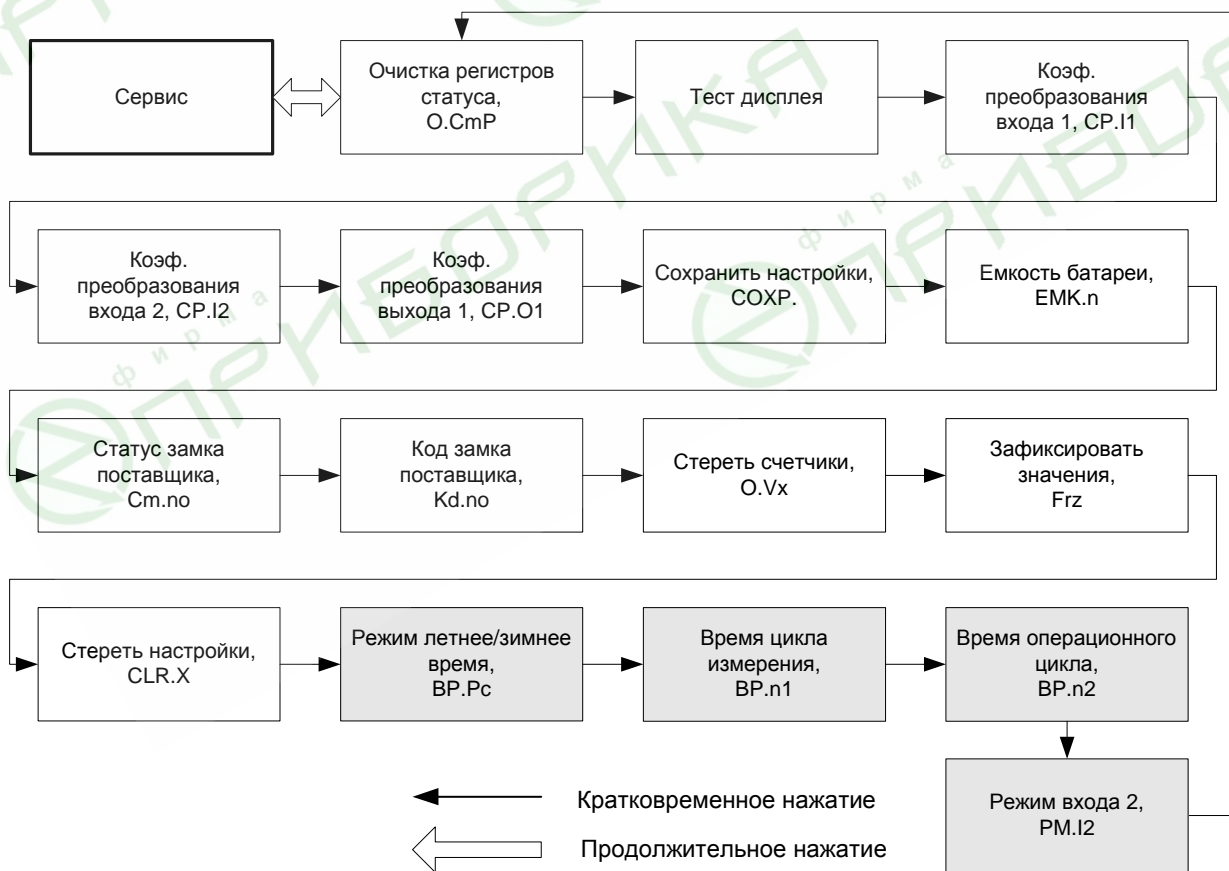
Сервис

Очистка регистров статуса, O.CmP

Тест дисплея

Коэф. преобразования входа 1, CP.I1

Коэф. преобразования входа 2, CP.I2

Коэф. преобразования выхода 1, CP.O1

Сохранить настройки, СОХР.

Емкость батареи, ЕМК.n

Статус замка поставщика, Cm.no

Код замка поставщика, Kd.no

Стереть счетчики, O.Vx

Зафиксировать значения, Frz

Стереть настройки, CLR.X

Режим летнее/зимнее время, ВР.Рс

Время цикла измерения, ВР.n1

Время операционного цикла, ВР.n2

Режим входа 2, PM.I2

Кратковременное нажатие

Продолжительное нажатие